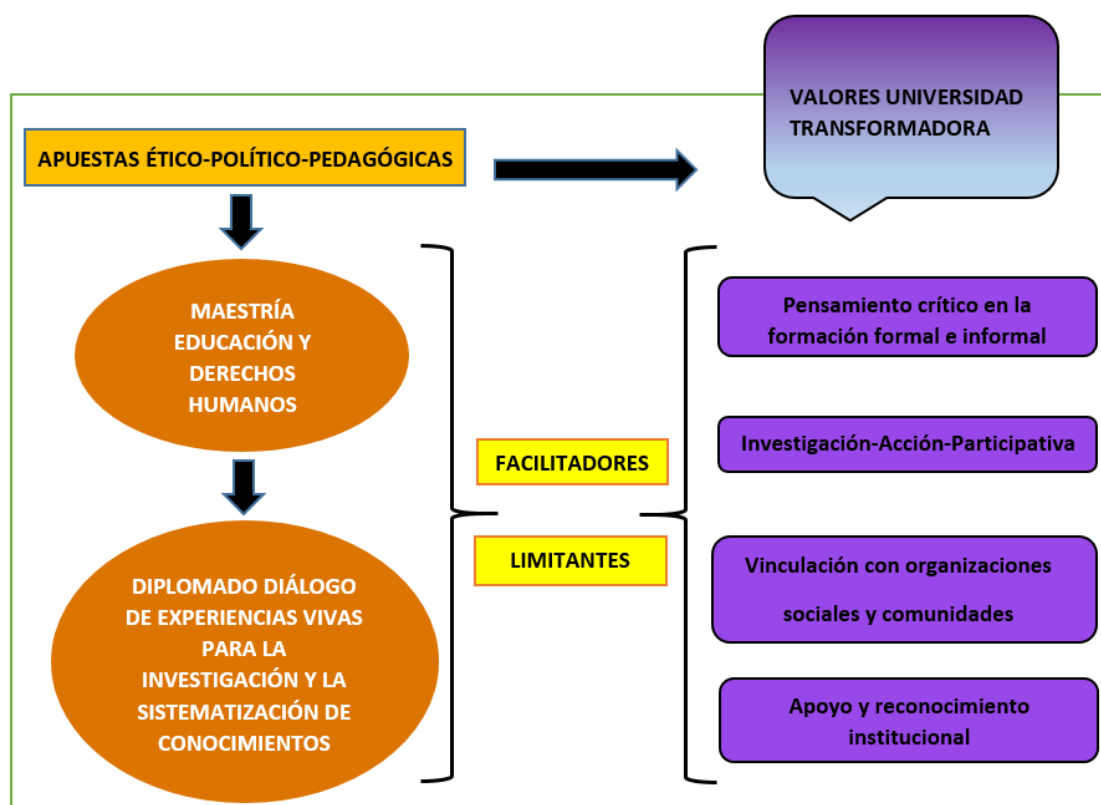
VALORES UNIVERSIDAD TRANSFORMADORA

APUESTAS ÉTICO-POLÍTICO-PEDAGÓGICAS

MAESTRÍA EDUCACIÓN Y DERECHOS HUMANOS

DIPLOMADO DIÁLOGO DE EXPERIENCIAS VIVAS PARA LA INVESTIGACIÓN Y LA SISTEMATIZACIÓN DE CONOCIMIENTOS

FACILITADORES

LIMITANTES

Pensamiento crítico en la formación formal e informal

Investigación-Acción-Participativa

Vinculación con organizaciones sociales y comunidades

Apoyo y reconocimiento institucional